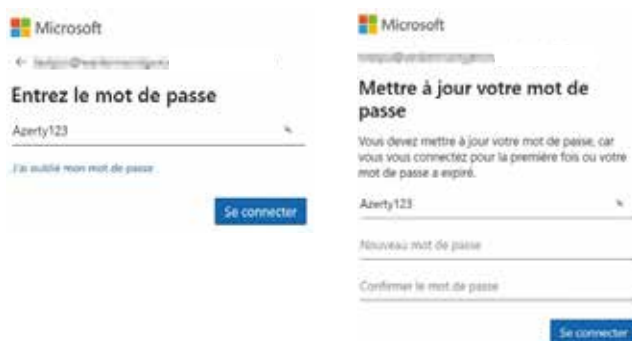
Microsoft

← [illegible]

Entrez le mot de passe

Azerty123

J'ai oublié mon mot de passe

Se connecter

Microsoft

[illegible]

Mettre à jour votre mot de passe

Vous devez mettre à jour votre mot de passe, car vous vous connectez pour la première fois ou votre mot de passe a expiré.

Azerty123

Nouveau mot de passe

Confirmer le mot de passe

Se connecter